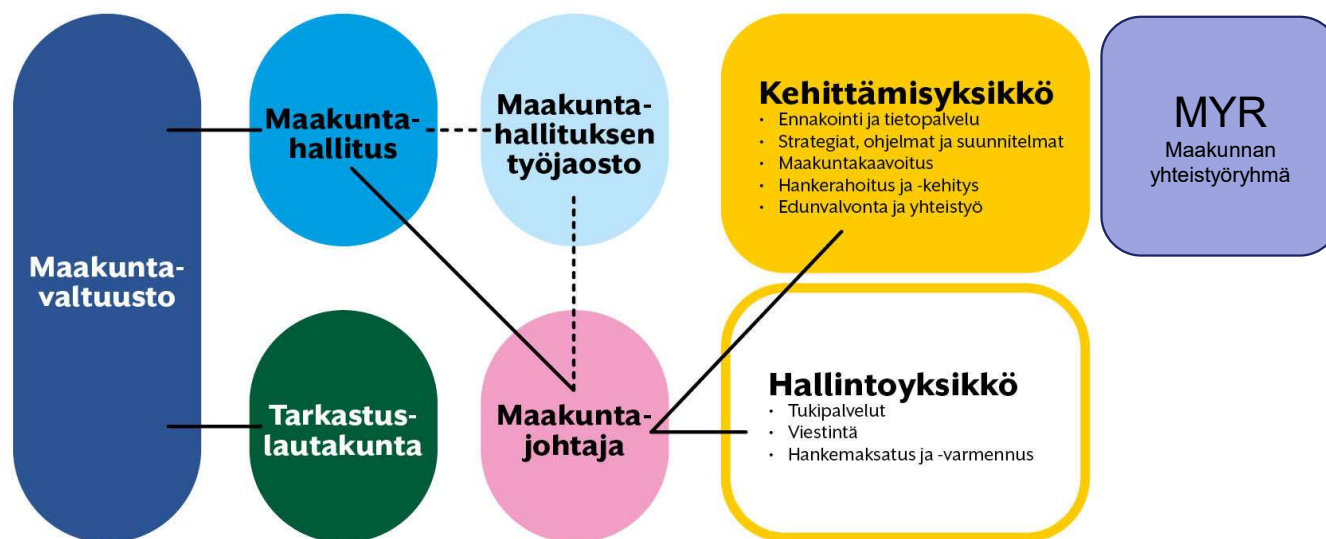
Maakunta-
valtuusto

Maakunta-
hallitus

Maakunta-
hallituksen
työjaosto

Kehittämisyksikkö
• Ennakointi ja tietopalvelu
• Strategiat, ohjelmat ja suunnitelmat
• Maakuntakaavoitus
• Hankerahoitus ja -kehitys
• Edunvalvonta ja yhteistyö

MYR
Maakunnan
yhteistyöryhmä

Tarkastus-
lautakunta

Maakunta-
johtaja

Hallintoyksikkö
• Tukipalvelut
• Viestintä
• Hankemaksatus ja -varmennus